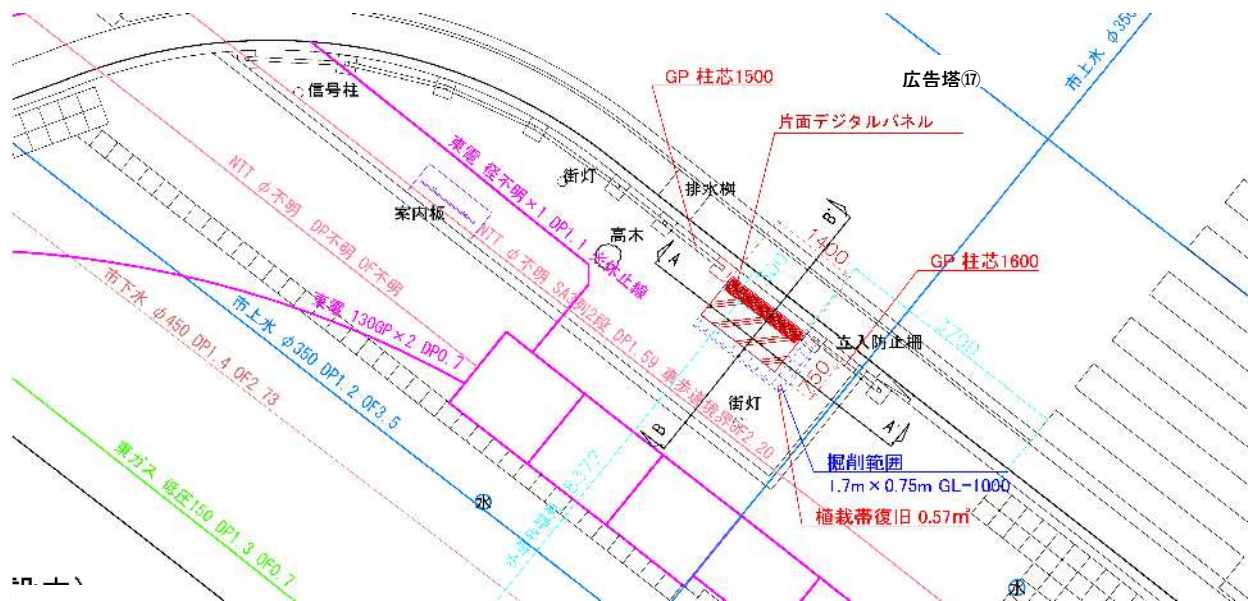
GP 柱芯1500

広告塔⑰

市上水 φ350

信号柱

片面デジタルパネル

東電 径不明×1 DP1.1

NTT φ不明 DP不明 OF不明

街灯

排水桝

案内板

NTT φ不明 SA3列2段 DP1.59

高木

A

B

1400

GP 柱芯1600

東電 130GP×2 DP0.7

市下水 φ450 DP1.4 OF2.73

市上水 φ350 DP1.2 OF3.5

立入防止柵

2700

街灯

A

B

掘削範囲

1.7m × 0.75m GL-1000

植栽帯復旧 0.57㎡

東ガス 低圧150 DP1.3 OF0.7

水

水

設立